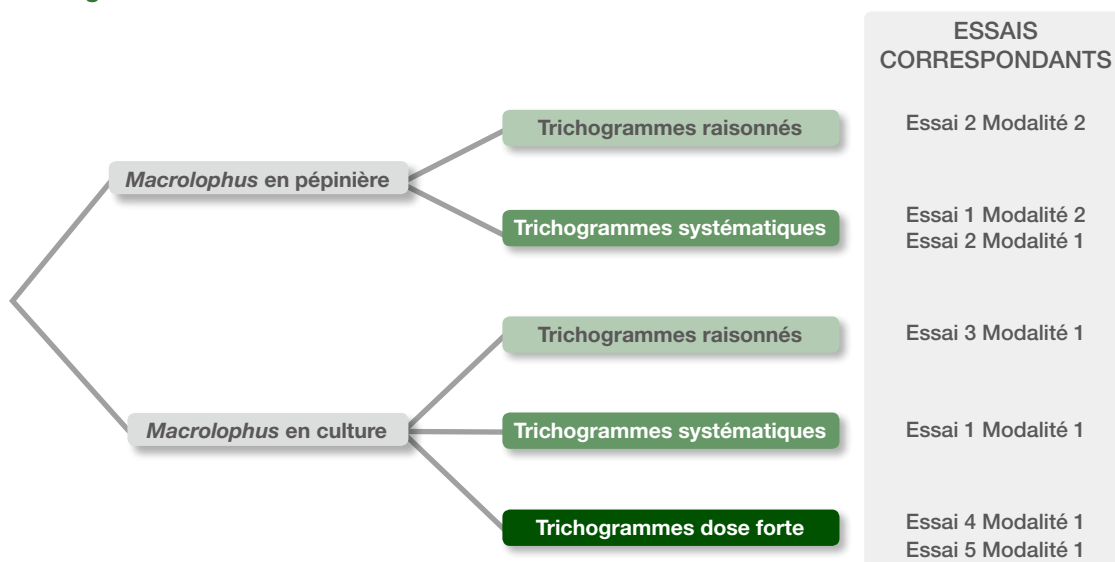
ESSAIS CORRESPONDANTS

Macrolophus en pépinière

Trichogrammes raisonnés

Essai 2 Modalité 2

Trichogrammes systématiques

Essai 1 Modalité 2
Essai 2 Modalité 1

Macrolophus en culture

Trichogrammes raisonnés

Essai 3 Modalité 1

Trichogrammes systématiques

Essai 1 Modalité 1

Trichogrammes dose forte

Essai 4 Modalité 1
Essai 5 Modalité 1